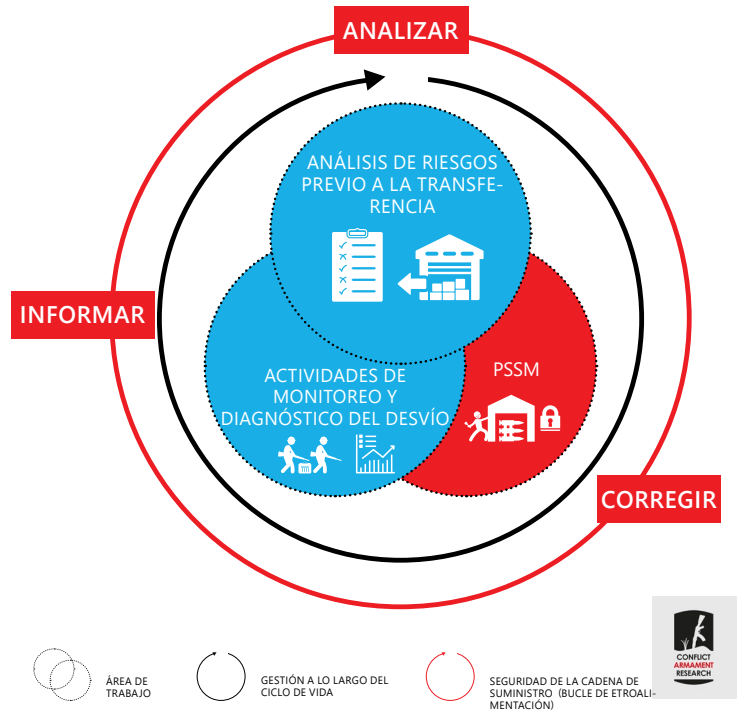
ANALIZAR

ANÁLISIS DE RIESGOS PREVIO A LA TRANSFERENCIA

INFORMAR

ACTIVIDADES DE MONITOREO Y DIAGNÓSTICO DEL DESVÍO

PSSM

CORREGIR

ÁREA DE TRABAJO

GESTIÓN A LO LARGO DEL CICLO DE VIDA

SEGURIDAD DE LA CADENA DE SUMINISTRO (BUCLE DE ETROALIMENTACIÓN)

CONFLICT ARMAMENT RESEARCH